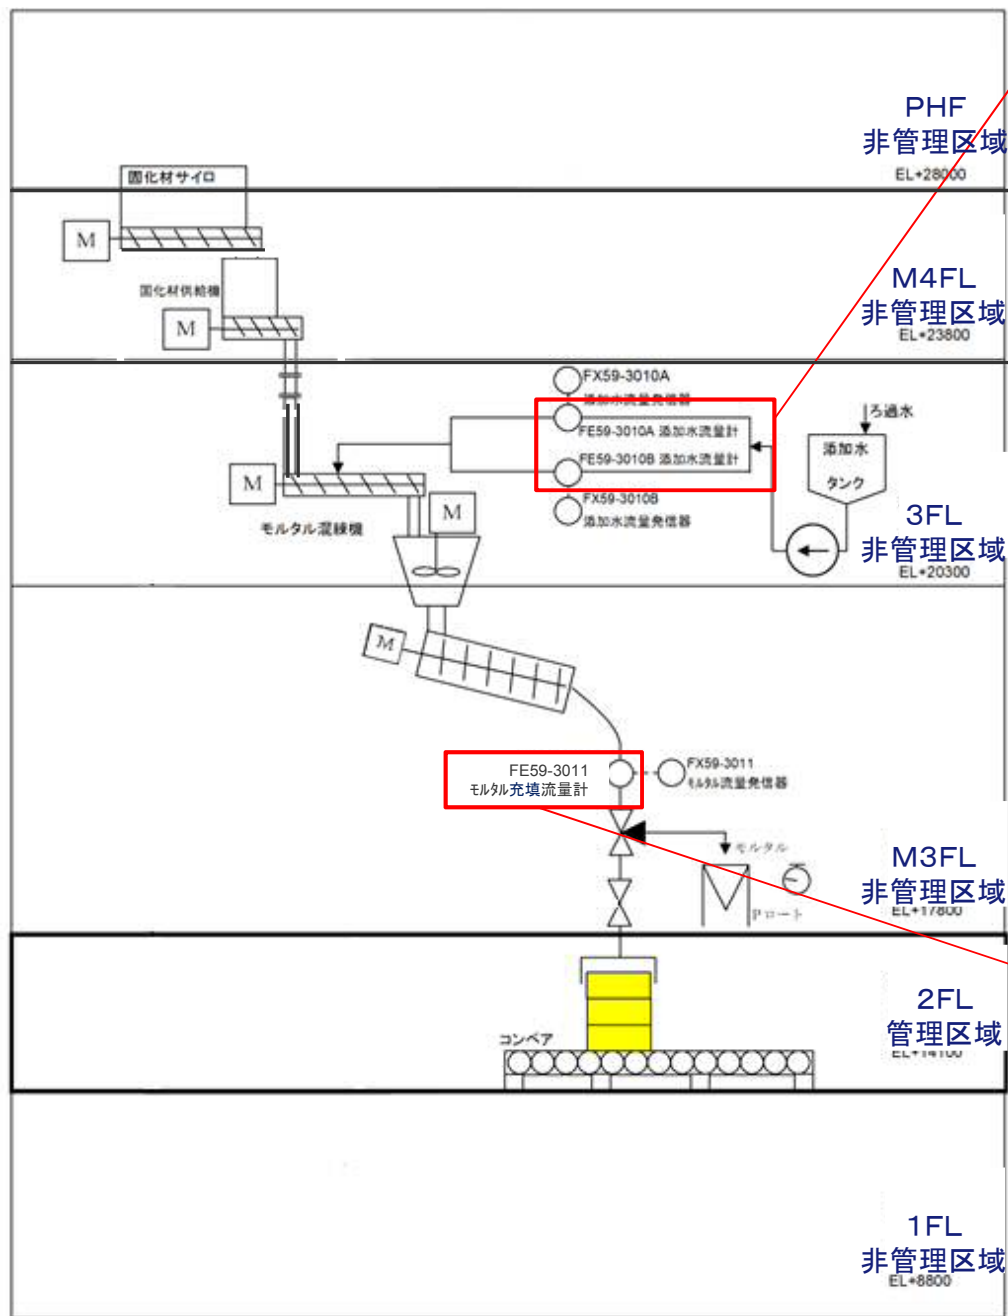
PHF
非管理区域
EL+28000

固化材サイロ

M

固化材供給機

M

M4FL
非管理区域
EL+23800

FX59-3010A
添加水流量発信器

FE59-3010A 添加水流量計

FE59-3010B 添加水流量計

FX59-3010B
添加水流量発信器

ろ過水

添加水
タンク

M

M

モルタル混練機

3FL
非管理区域
EL+20300

M

FE59-3011
モルタル充填流量計

FX59-3011
モルタル流量発信器

モルタル

Pロート

M3FL
非管理区域
EL+17800

コンベア

2FL
管理区域
EL+14100

1FL
非管理区域
EL+8800